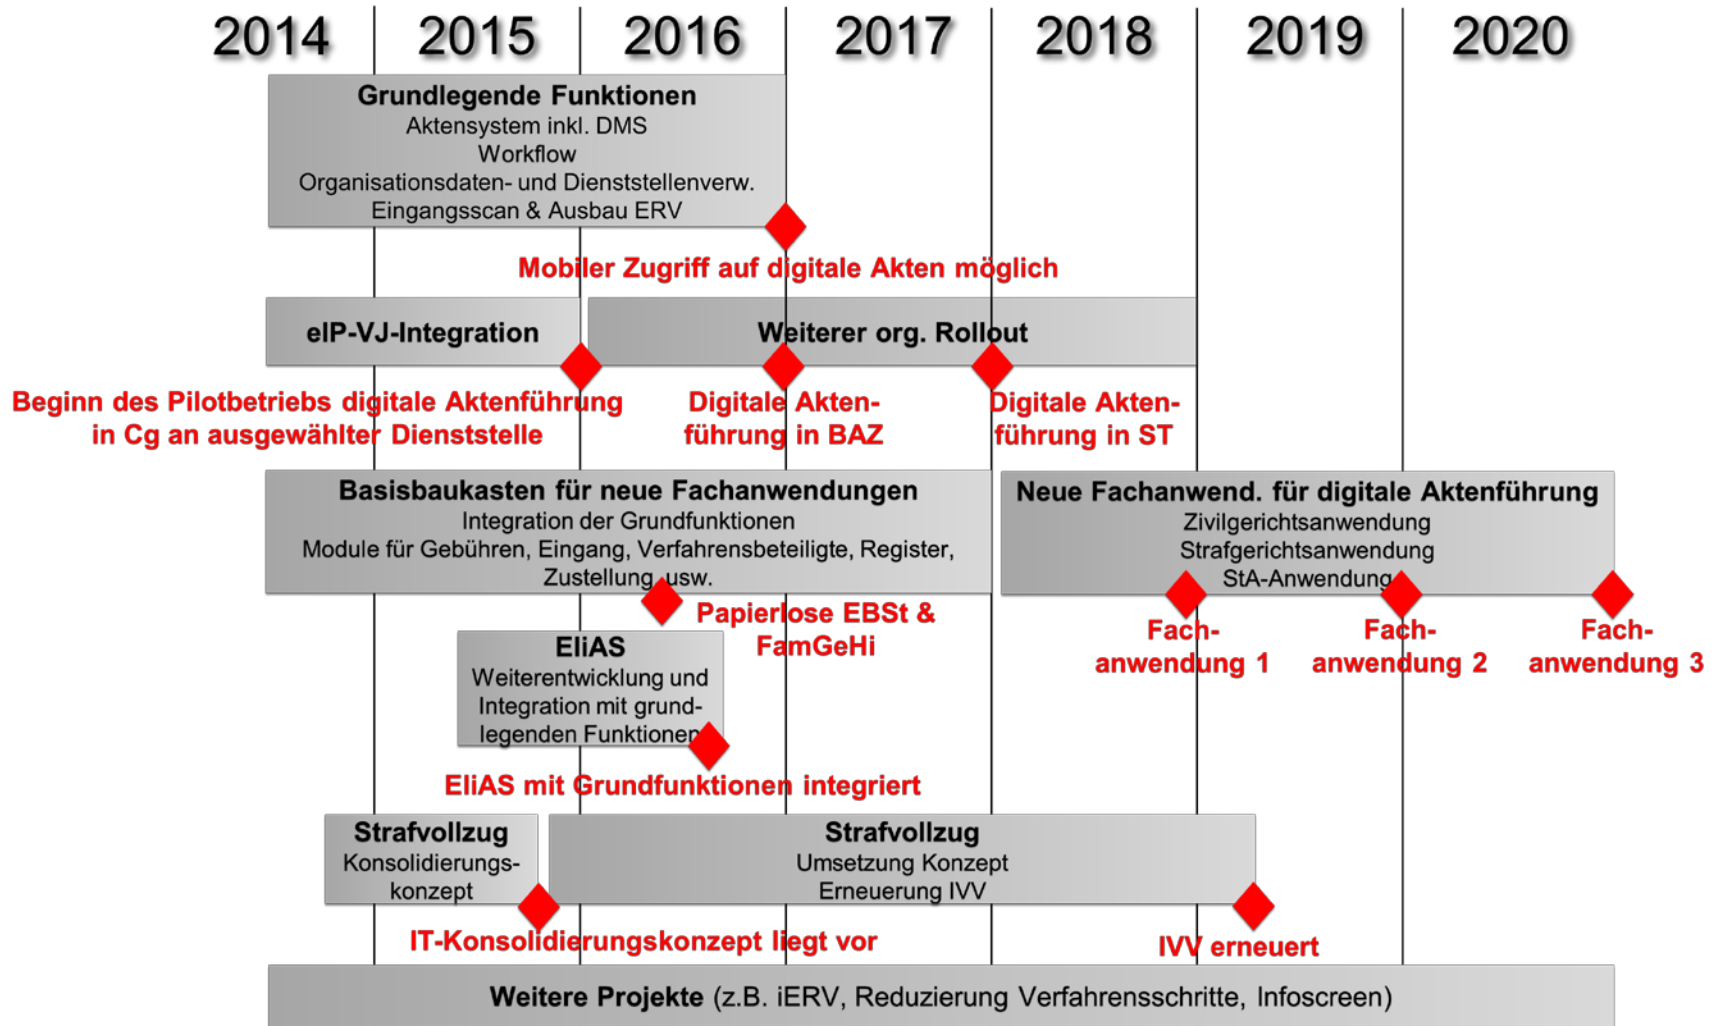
2014 2015 2016 2017 2018 2019 2020

Grundlegende Funktionen
Aktensystem inkl. DMS
Workflow
Organisationsdaten- und Dienststellenverw.
Eingangsscan & Ausbau ERV

Mobiler Zugriff auf digitale Akten möglich

eIP-VJ-Integration

Weiterer org. Rollout

Beginn des Pilotbetriebs digitale Aktenführung in Cg an ausgewählter Dienststelle

Digitale Aktenführung in BAZ

Digitale Aktenführung in ST

Basisbaukasten für neue Fachanwendungen
Integration der Grundfunktionen
Module für Gebühren, Eingang, Verfahrensbeteiligte, Register, Zustellung, usw.

Neue Fachanwend. für digitale Aktenführung
Zivilgerichtsanwendung
Strafgerichtsanwendung
StA-Anwendung

Papierlose EBSt & FamGeHi

Fachanwendung 1

Fachanwendung 2

Fachanwendung 3

EliAS
Weiterentwicklung und Integration mit grundlegenden Funktionen

EliAS mit Grundfunktionen integriert

Strafvollzug
Konsolidierungskonzept

Strafvollzug
Umsetzung Konzept
Erneuerung IVV

IT-Konsolidierungskonzept liegt vor

IVV erneuert

Weitere Projekte (z.B. iERV, Reduzierung Verfahrensschritte, Infoscreen)